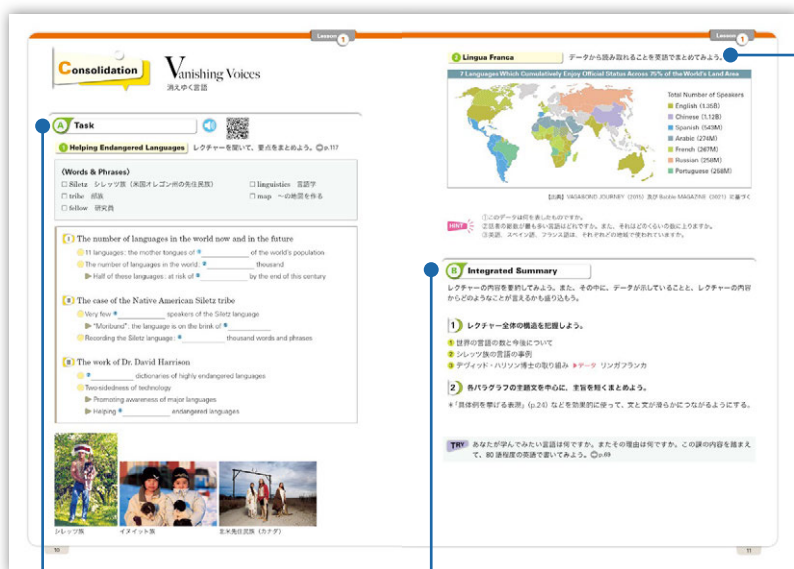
Lesson 1

Consolidation

Vanishing Voices
消えゆく言語

A Task

1 Helping Endangered Languages　レクチャーを聞いて、要点をまとめよう。 p.117

《Words & Phrases》
☐ Siletz　シレッツ族（米国オレゴン州の先住民族）
☐ linguistics　言語学
☐ tribe　部族
☐ map　〜の地図を作る
☐ fellow　研究員

1 The number of languages in the world now and in the future
11 languages: the mother tongues of ① ________ of the world's population
The number of languages in the world: ② ________ thousand
Half of these languages, at risk of ③ ________ by the end of this century

2 The case of the Native American Siletz tribe
Very few ④ ________ speakers of the Siletz language
"Moribund": the language is on the brink of ⑤ ________
Recording the Siletz language: ⑥ ________ thousand words and phrases

3 The work of Dr. David Harrison
⑦ ________ dictionaries of highly endangered languages
Two-sidedness of technology
Promoting awareness of major languages
Helping ⑧ ________ endangered languages

シレッツ族　イヌイット族　北米先住民族（カナダ）

10

Lesson 1

2 Lingua Franca　データから読み取れることを要点でまとめてみよう。

7 Languages Which Cumulatively Enjoy Official Status Across 75% of the World's Land Area

Total Number of Speakers
English (1.35B)
Chinese (1.12B)
Spanish (543M)
Arabic (274M)
French (267M)
Russian (258M)
Portuguese (258M)

【出典】VAGABOND JOURNEY (2015) 及び Babbel MAGAZINE (2021) の資料に基づく

HINT
①このデータは何を表したものですか。
②話者の総数が最も多い言語はどれですか。また、それはどのくらいの数に上りますか。
③英語、スペイン語、フランス語は、それぞれどの地域で使われていますか。

B Integrated Summary

レクチャーの内容を要約してみよう。また、その中に、データが示していること、レクチャーの内容からどのようなことが言えるかも盛り込もう。

1 レクチャー全体の構造を把握しよう。
1 世界の言語の数と今後について
2 シレッツ族の言語の事例
3 デヴィッド・ハリソン博士の取り組み ▶データ リンガフランカ

2 各パラグラフの主題文を中心に、主旨を短くまとめよう。
＊「具体例を挙げる表現」(p.24) などを効果的に使って、文と文が滑らかにつながるようにする。

TRY あなたが学んでみたい言語は何ですか。またその理由は何ですか。この課の内容を踏まえて、80 語程度の英語で書いてみよう。 p.89

11